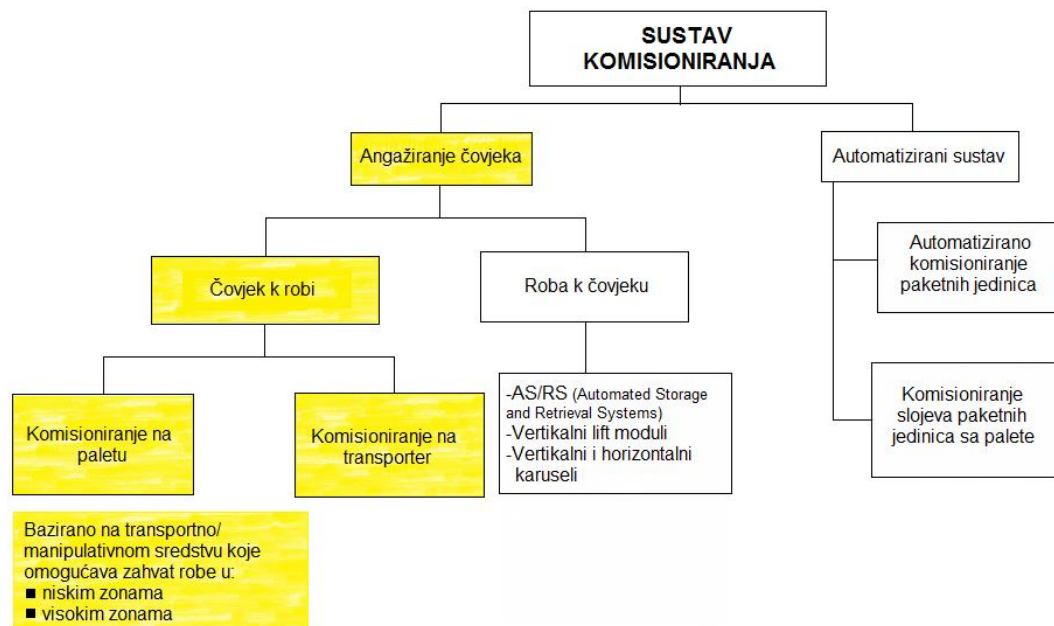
SUSTAV KOMISIONIRANJA

Angažiranje čovjeka

Automatizirani sustav

Čovjek k robi

Roba k čovjeku

Automatizirano komisioniranje paketnih jedinica

Komisioniranje slojeva paketnih jedinica sa palete

Komisioniranje na paletu

Komisioniranje na transporter

-AS/RS (Automated Storage and Retrieval Systems)
-Vertikalni lift moduli
-Vertikalni i horizontalni karuseli

Bazirano na transportno/ manipulativnom sredstvu koje omogućava zahvat robe u:
■ niskim zonama
■ visokim zonama